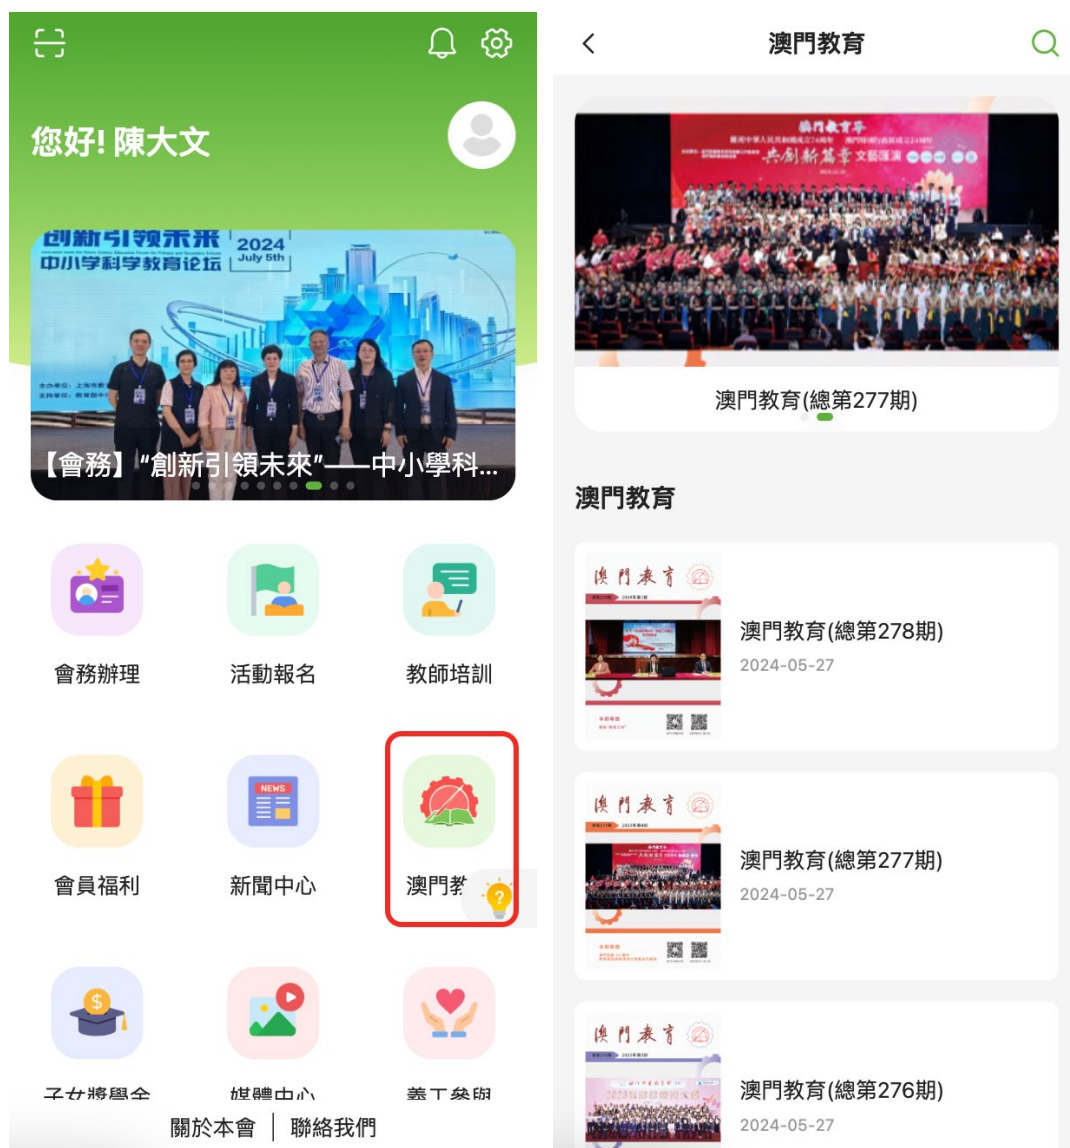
您好! 陳大文

創新引領未來 2024 July 5th
中小学科学教育论坛

【會務】“創新引領未來”——中小學科...

會務辦理

活動報名

教師培訓

會員福利

NEWS

新聞中心

澳門教

子女獎學金

媒體中心

義工參與

關於本會 | 聯絡我們

澳門教育

澳門教育年
共創新篇章 文藝匯演

澳門教育(總第277期)

澳門教育

澳門教育

澳門教育(總第278期)
2024-05-27

澳門教育

澳門教育(總第277期)
2024-05-27

澳門教育

澳門教育(總第276期)
2024-05-27